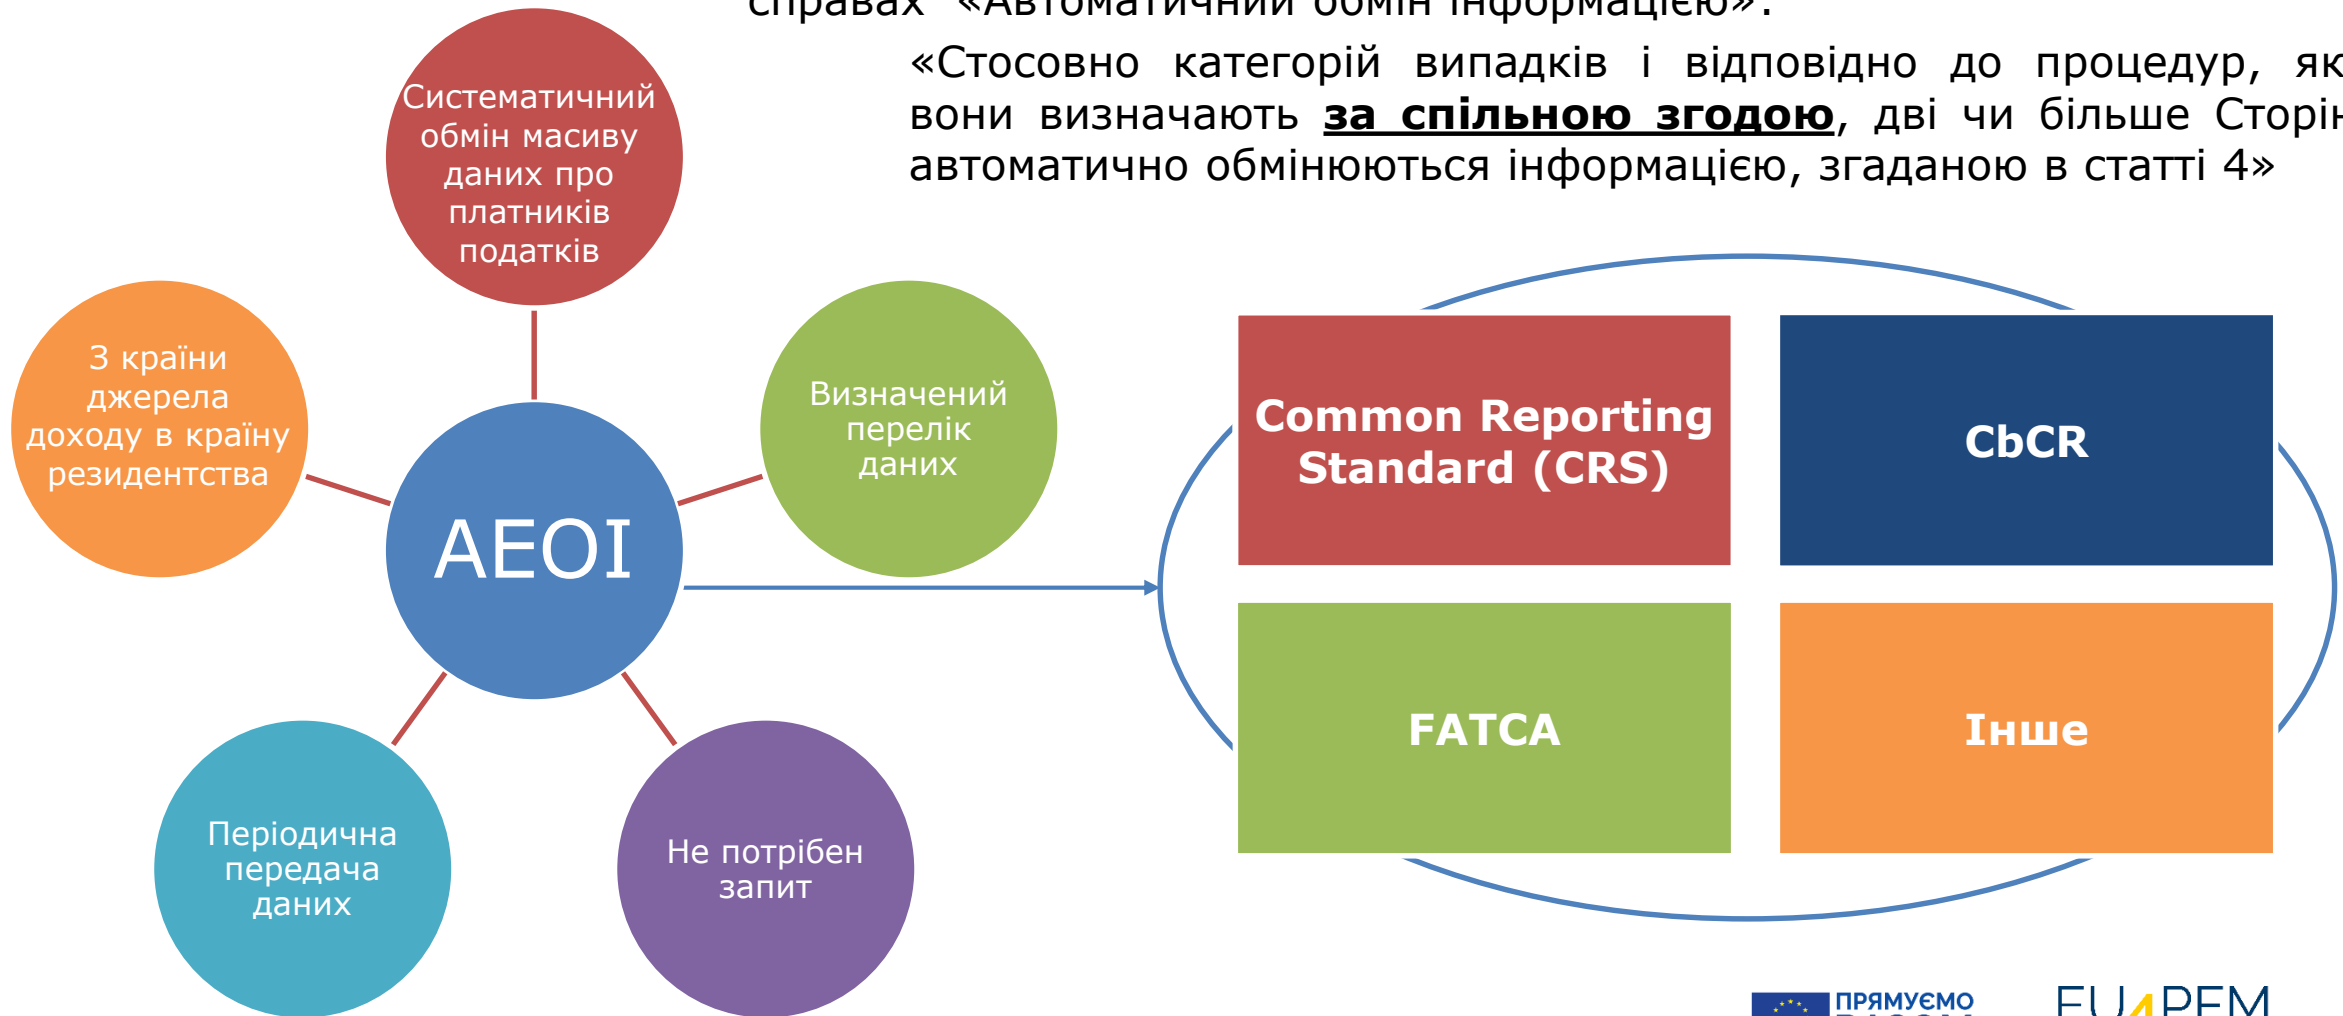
справах «Автоматичний обмін інформацією».

«Стосовно категорій випадків і відповідно до процедур, як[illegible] вони визначають **за спільною згодою**, дві чи більше Сторін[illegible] автоматично обмінюються інформацією, згаданою в статті 4»

Систематичний обмін масиву даних про платників податків

З країни джерела доходу в країну резидентства

Визначений перелік даних

AEOI

Періодична передача даних

Не потрібен запит

Common Reporting Standard (CRS)

CbCR

FATCA

Інше

ПРЯМУЄМО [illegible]

EU4PEM